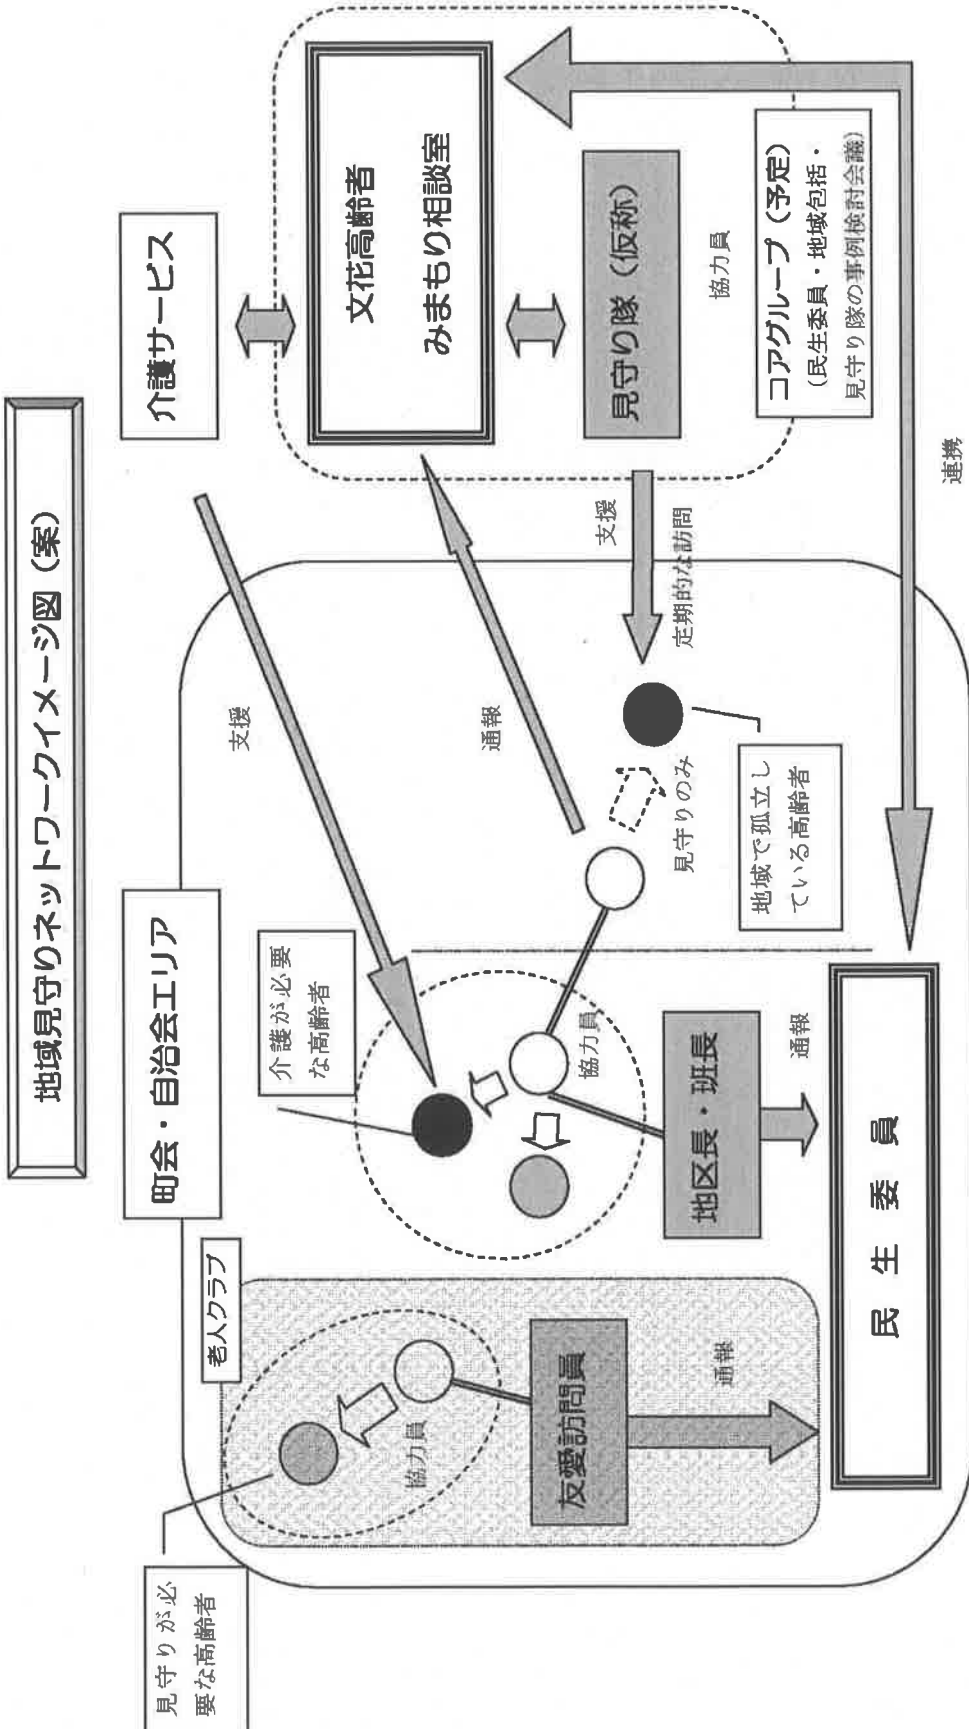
地域見守りネットワークイメージ図（案）

介護サービス

文花高齢者
みまもり相談室

見守り隊（仮称）

協力員

コアグループ（予定）
（民生委員・地域包括・見守り隊の事例検討会議）

連携

支援

定期的な訪問

通報

支援

町会・自治会エリア

介護が必要な高齢者

見守りのみ

地域で孤立している高齢者

協力員

地区長・班長

通報

民生委員

老人クラブ

協力員

友愛訪問員

通報

見守りが必要な高齢者